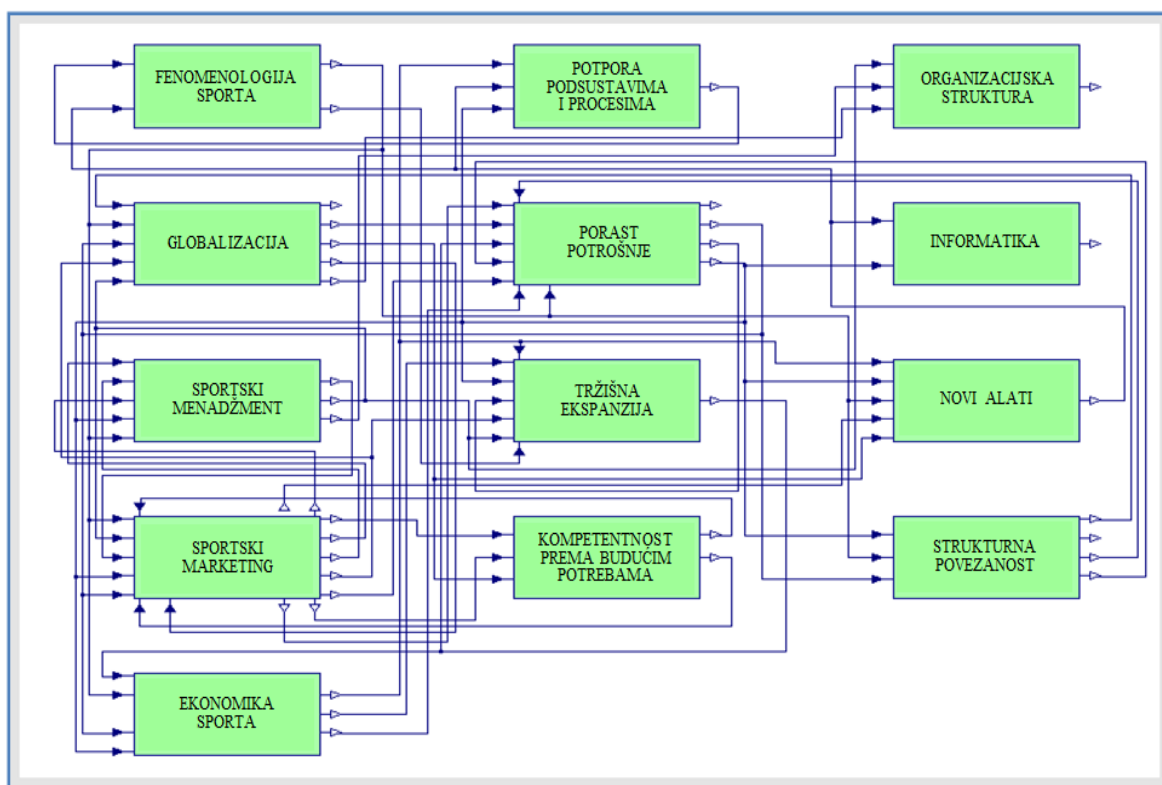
FENOMENOLOGIJA SPORTA

POTPORA PODSUSTAVIMA I PROCESIMA

ORGANIZACIJSKA STRUKTURA

GLOBALIZACIJA

PORAST POTROŠNJE

INFORMATIKA

SPORTSKI MENADŽMENT

TRŽIŠNA EKSPANZIJA

NOVI ALATI

SPORTSKI MARKETING

KOMPETENTNOST PREMA BUDUĆIM POTREBAMA

STRUKTURNA POVEZANOST

EKONOMIKA SPORTA